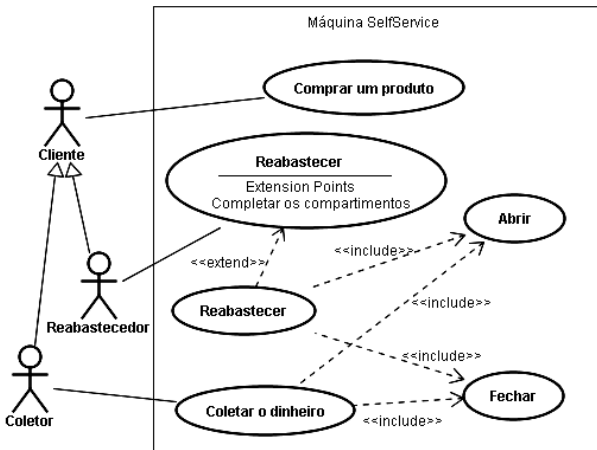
Máquina SelfService

Cliente

Comprar um produto

Reabastecer

Extension Points
Completar os compartimentos

Abrir

<<include>>

<<extend>>

Reabastecedor

Reabastecer

<<include>>

<<include>>

Coletor

Coletar o dinheiro

Fechar

<<include>>